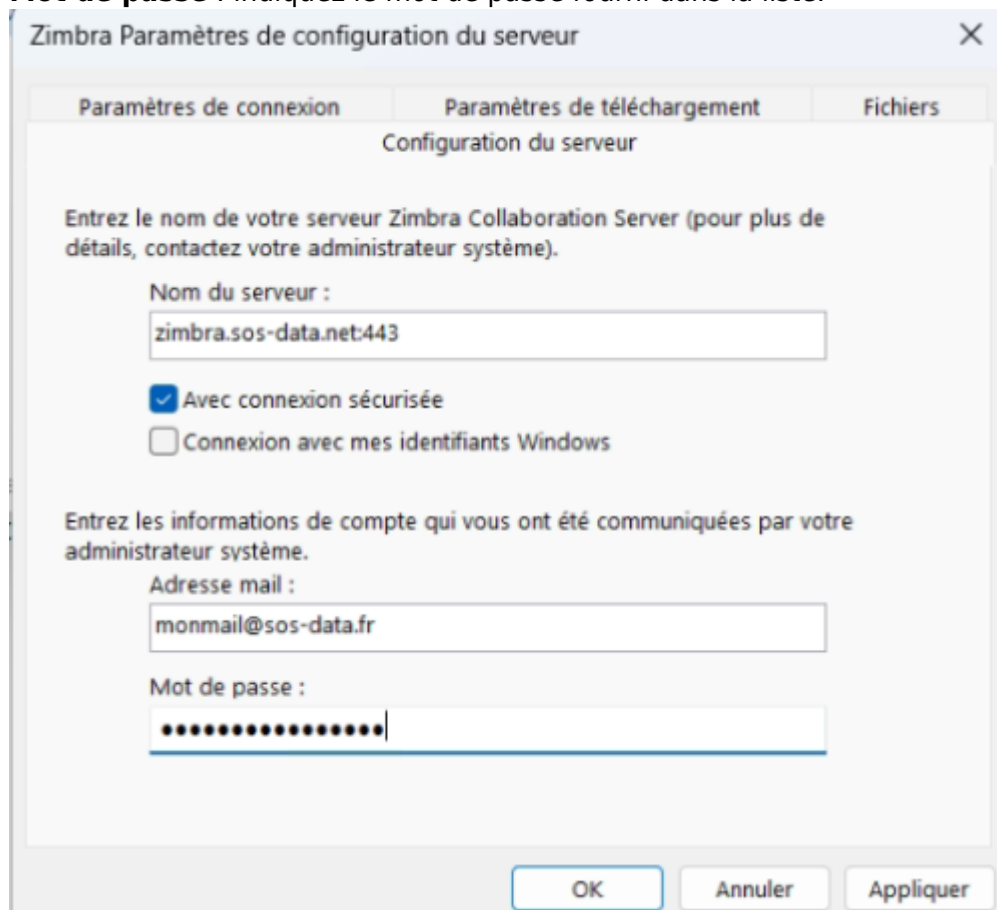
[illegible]

Zimbra Paramètres de configuration du serveur

×

Paramètres de connexion | Paramètres de téléchargement | Fichiers

Configuration du serveur

Entrez le nom de votre serveur Zimbra Collaboration Server (pour plus de détails, contactez votre administrateur système).

Nom du serveur :

zimbra.sos-data.net:443

Avec connexion sécurisée

Connexion avec mes identifiants Windows

Entrez les informations de compte qui vous ont été communiquées par votre administrateur système.

Adresse mail :

monmail@sos-data.fr

Mot de passe :

•••••••••••••••••

OK

Annuler

Appliquer